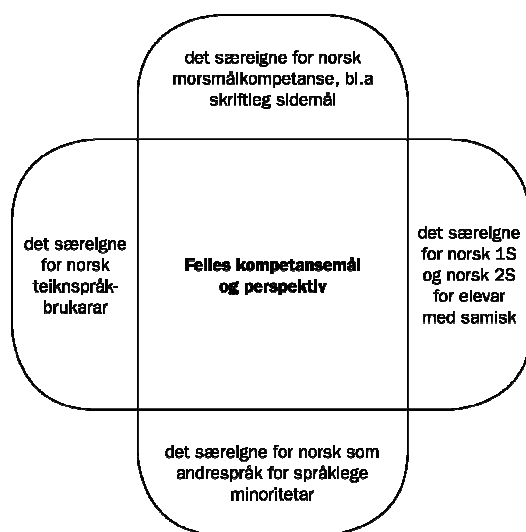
det særeigne for norsk morsmålkompetanse, bl.a skriftleg sidemål

det særeigne for norsk teiknspråkbrukarar

Felles kompetansemål og perspektiv

det særeigne for norsk 1S og norsk 2S for elevar med samisk

det særeigne for norsk som andrespråk for språklege minoritetar